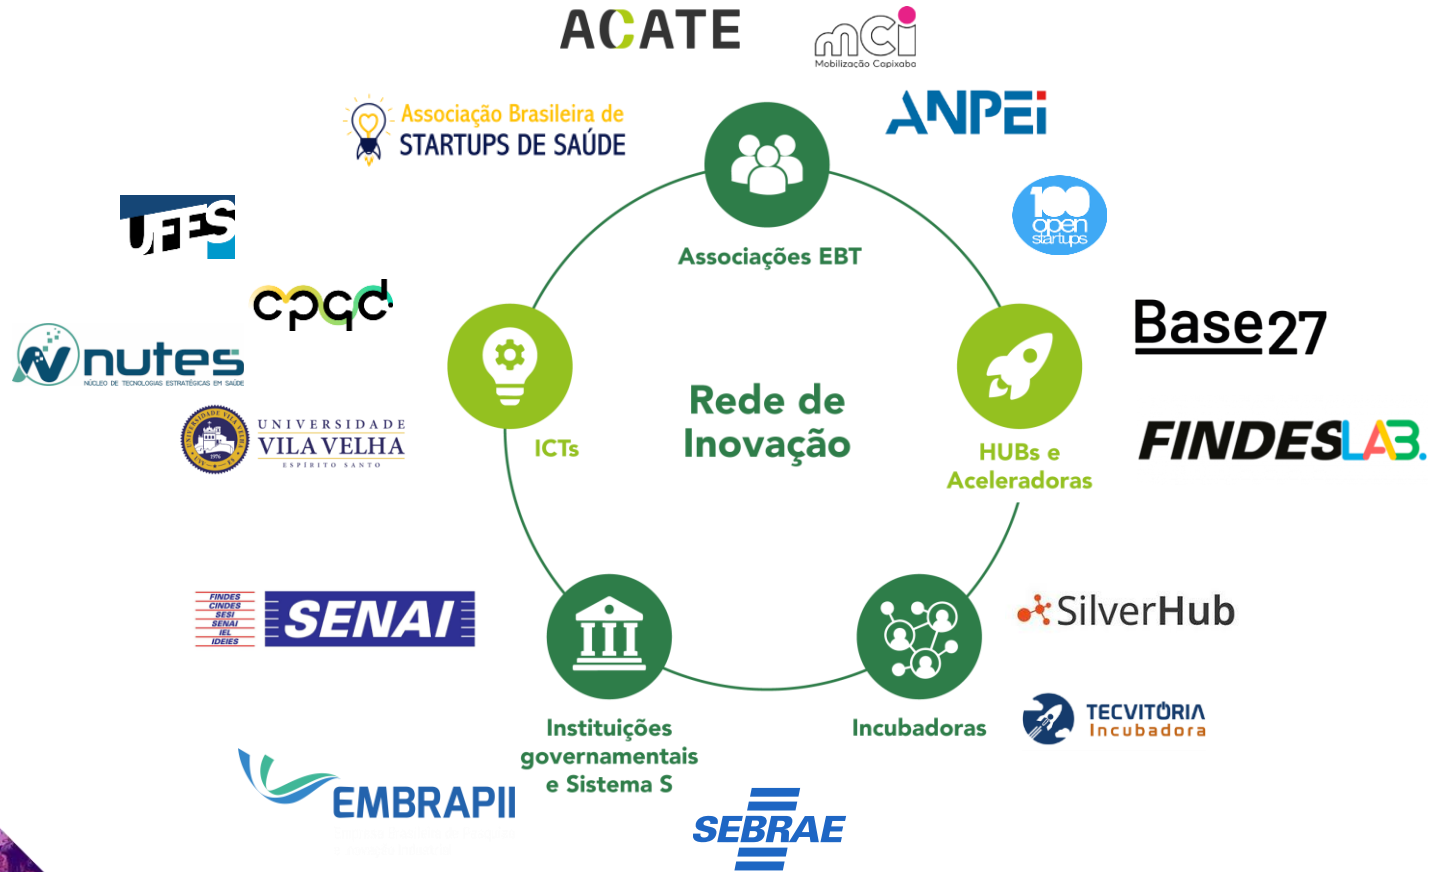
ACATE

mCi
Mobilização Capixaba

Associação Brasileira de
STARTUPS DE SAÚDE

ANPEI

UFES

100 open startups

cpqd

Base27

nutes
NÚCLEO DE TECNOLOGIAS ESTRATÉGICAS EM SAÚDE

UNIVERSIDADE
VILA VELHA
ESPÍRITO SANTO

FINDESLAB.

Associações EBT

ICTs

Rede de Inovação

HUBs e Aceleradoras

FINDES
CINDES
SESI
SENAI
IEL
IDEIES

SENAI

SilverHub

Instituições governamentais e Sistema S

Incubadoras

TECVITÓRIA
Incubadora

EMBRAPII

SEBRAE